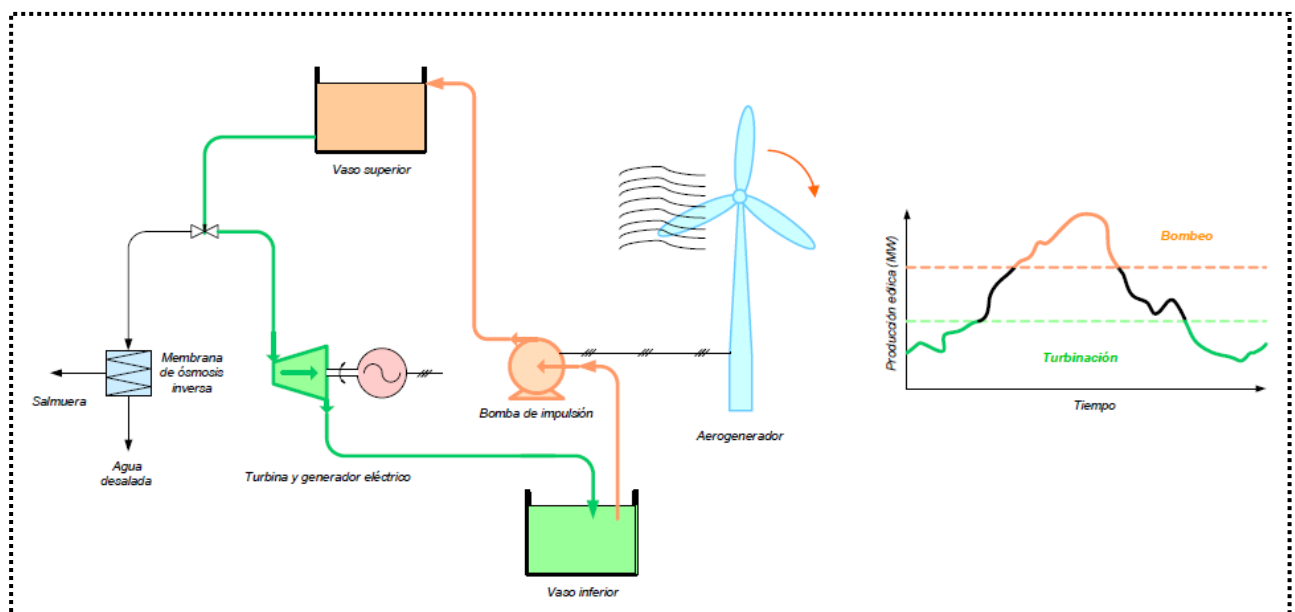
Vaso superior

Membrana de ósmosis inversa

Salmuera

Agua desalada

Turbina y generador eléctrico

Bomba de impulsión

Aerogenerador

Vaso inferior

Producción eólica (MW)

Bombeo

Turbinación

Tiempo